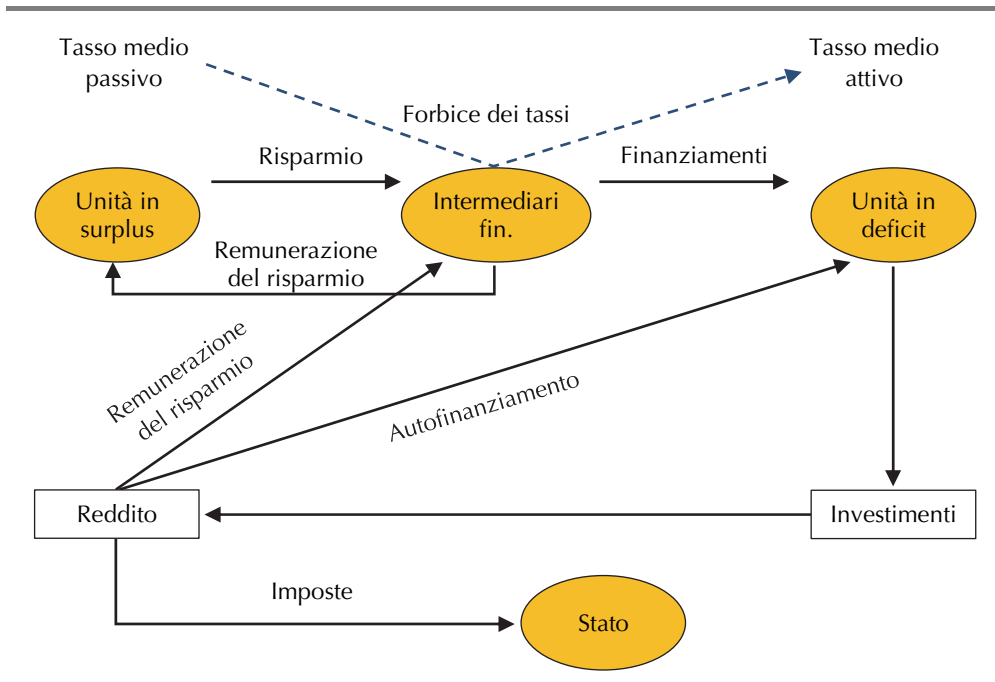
Tasso medio passivo

Tasso medio attivo

Forbice dei tassi

Risparmio

Finanziamenti

Unità in surplus

Intermediari fin.

Unità in deficit

Remunerazione del risparmio

Remunerazione del risparmio

Autofinanziamento

Reddito

Investimenti

Imposte

Stato